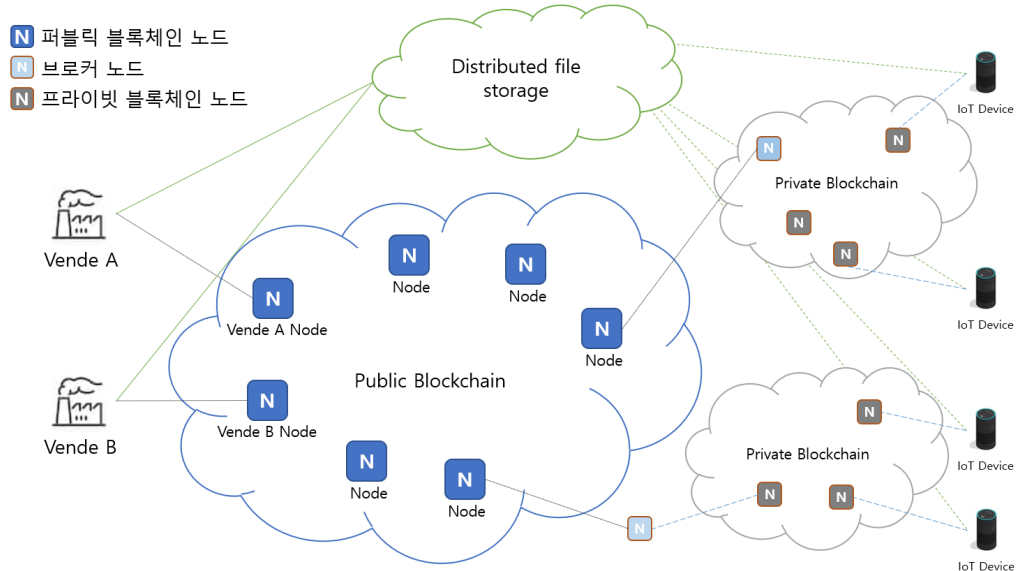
N 퍼블릭 블록체인 노드
N 브로커 노드
N 프라이빗 블록체인 노드

Distributed file storage

IoT Device

N

Private Blockchain

N

N

N

Vende A

N

N

Node

Node

N

Vende A Node

N

Node

IoT Device

Public Blockchain

Vende B

N

Vende B Node

N

IoT Device

Private Blockchain

N

N

N

Node

N

Node

N

IoT Device